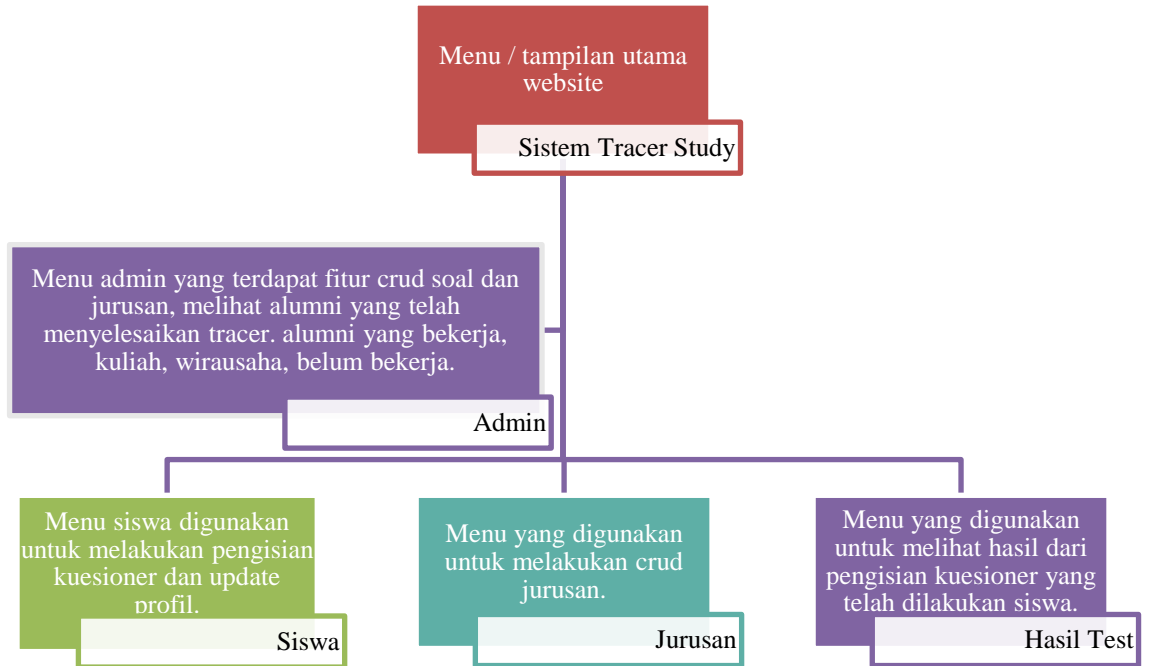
Menu / tampilan utama website

Sistem Tracer Study

Menu admin yang terdapat fitur crud soal dan jurusan, melihat alumni yang telah menyelesaikan tracer. alumni yang bekerja, kuliah, wirausaha, belum bekerja.

Admin

Menu siswa digunakan untuk melakukan pengisian kuesioner dan update profil.

Siswa

Menu yang digunakan untuk melakukan crud jurusan.

Jurusan

Menu yang digunakan untuk melihat hasil dari pengisian kuesioner yang telah dilakukan siswa.

Hasil Test